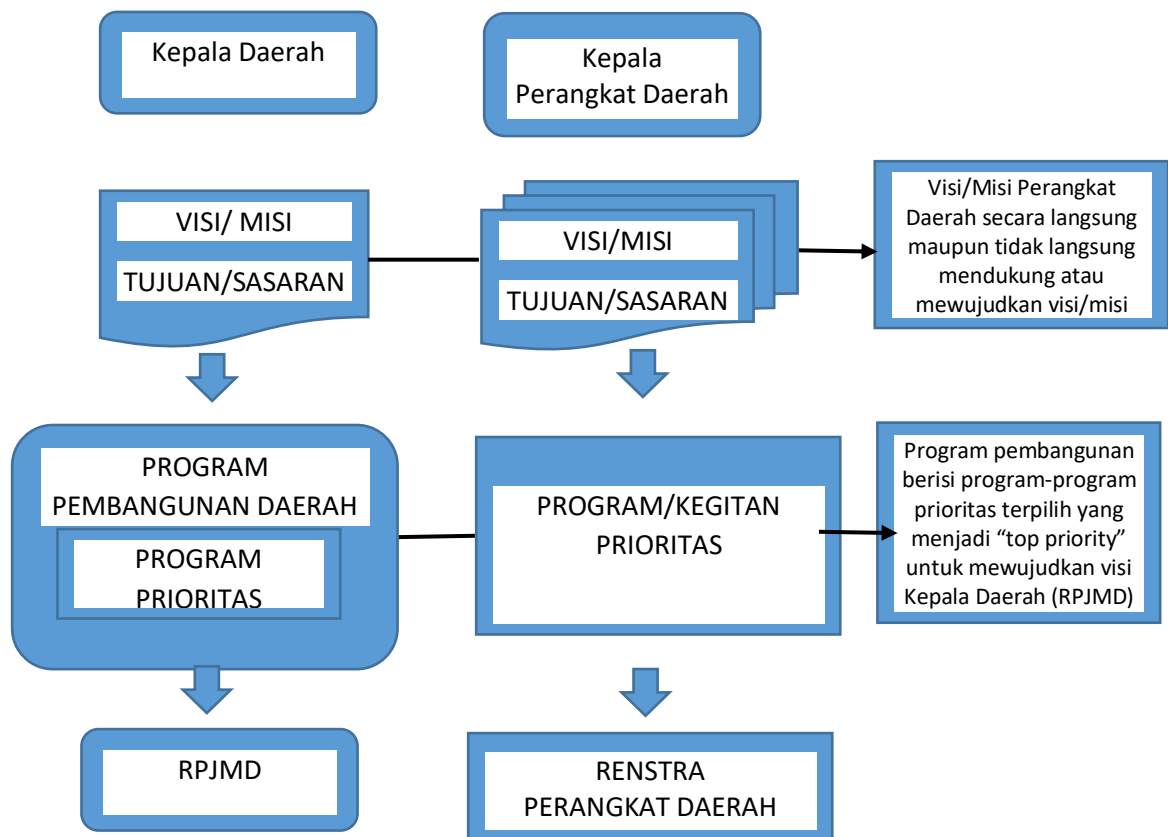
Kepala Daerah

Kepala Perangkat Daerah

VISI/ MISI

TUJUAN/SASARAN

VISI/MISI

TUJUAN/SASARAN

Visi/Misi Perangkat Daerah secara langsung maupun tidak langsung mendukung atau mewujudkan visi/misi

PROGRAM PEMBANGUNAN DAERAH

PROGRAM PRIORITAS

PROGRAM/KEGITAN PRIORITAS

Program pembangunan berisi program-program prioritas terpilih yang menjadi “top priority” untuk mewujudkan visi Kepala Daerah (RPJMD)

RPJMD

RENSTRA PERANGKAT DAERAH